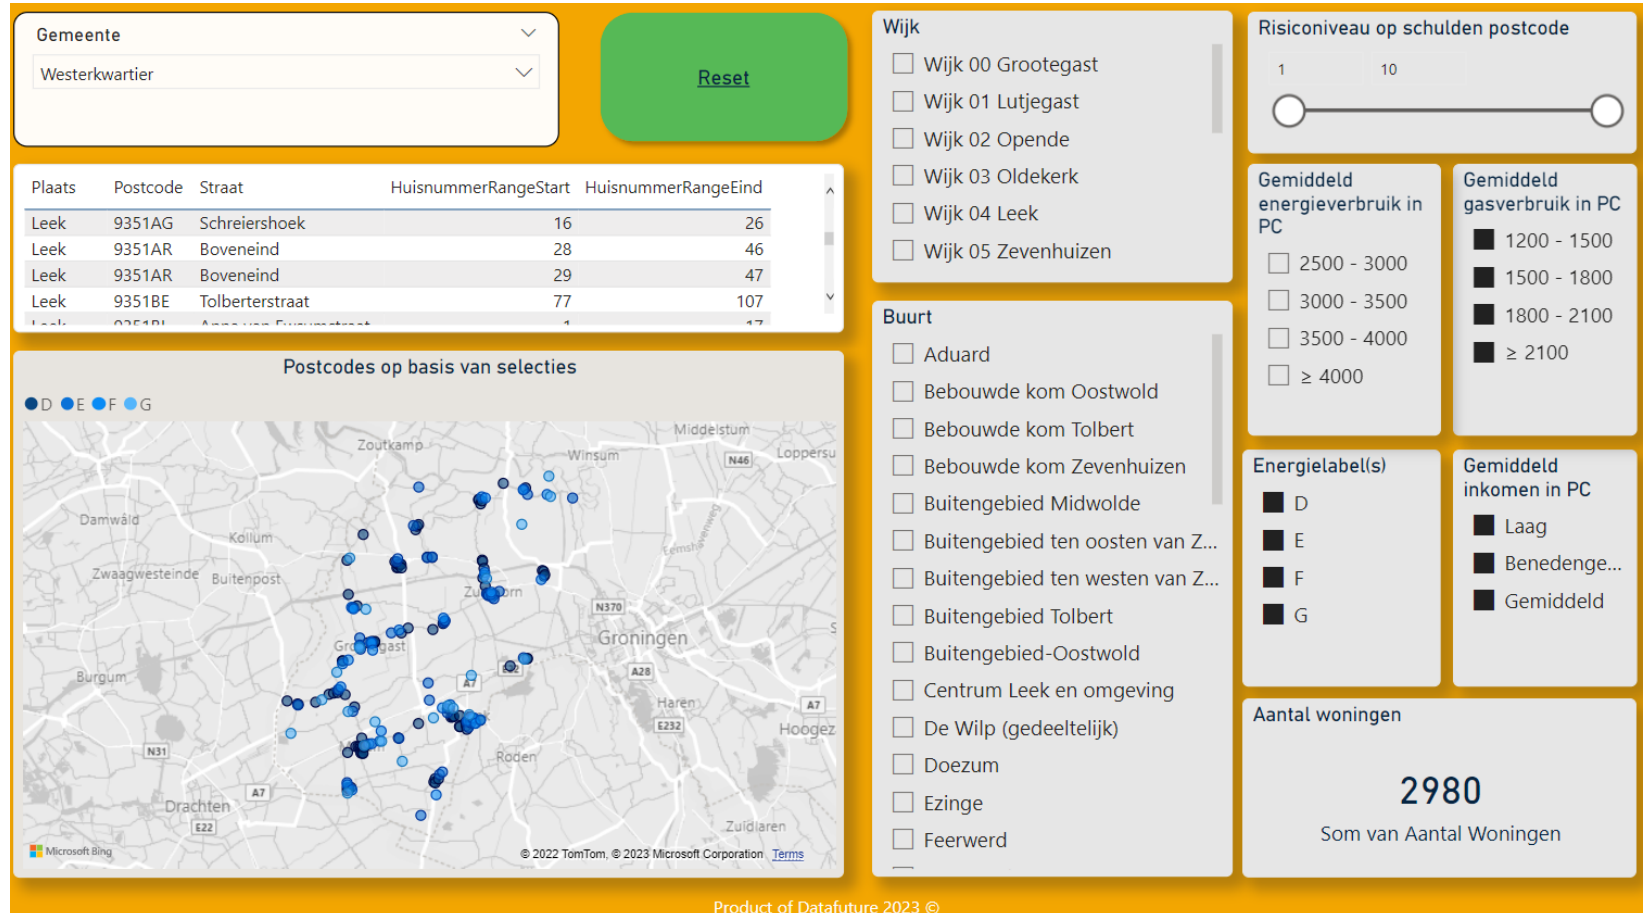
Gemeente
Westerkwartier

Reset

| Plaats | Postcode | Straat | HuisnummerRangeStart | HuisnummerRangeEind |
|---|---|---|---|---|
| Leek | 9351AG | Schreiershoek | 16 | 26 |
| Leek | 9351AR | Boveneind | 28 | 46 |
| Leek | 9351AR | Boveneind | 29 | 47 |
| Leek | 9351BE | Tolberterstraat | 77 | 107 |
| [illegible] | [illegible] | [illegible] | 1 | 17 |

Postcodes op basis van selecties
D E F G

Zoutkamp
Middelstum
Winsum
N46
Loppersu
Damwâld
Kollum
Zwaagwesteinde
Buitenpost
Zuidhorn
N370
Grootegast
Groningen
Burgum
A7
A28
Haren
A7
E232
Hoogez
N31
Roden
A7
Drachten
E22
Zuidlaren
Microsoft Bing
© 2022 TomTom, © 2023 Microsoft Corporation Terms

Wijk
Wijk 00 Grootegast
Wijk 01 Lutjegast
Wijk 02 Opende
Wijk 03 Oldekerk
Wijk 04 Leek
Wijk 05 Zevenhuizen

Buurt
Aduard
Bebouwde kom Oostwold
Bebouwde kom Tolbert
Bebouwde kom Zevenhuizen
Buitengebied Midwolde
Buitengebied ten oosten van Z...
Buitengebied ten westen van Z...
Buitengebied Tolbert
Buitengebied-Oostwold
Centrum Leek en omgeving
De Wilp (gedeeltelijk)
Doezum
Ezinge
Feerwerd

Risiconiveau op schulden postcode
1
10

Gemiddeld energieverbruik in PC
2500 - 3000
3000 - 3500
3500 - 4000
≥ 4000

Gemiddeld gasverbruik in PC
1200 - 1500
1500 - 1800
1800 - 2100
≥ 2100

Energielabel(s)
D
E
F
G

Gemiddeld inkomen in PC
Laag
Benedenge...
Gemiddeld

Aantal woningen
2980
Som van Aantal Woningen

Product of Datafuture 2023 ©